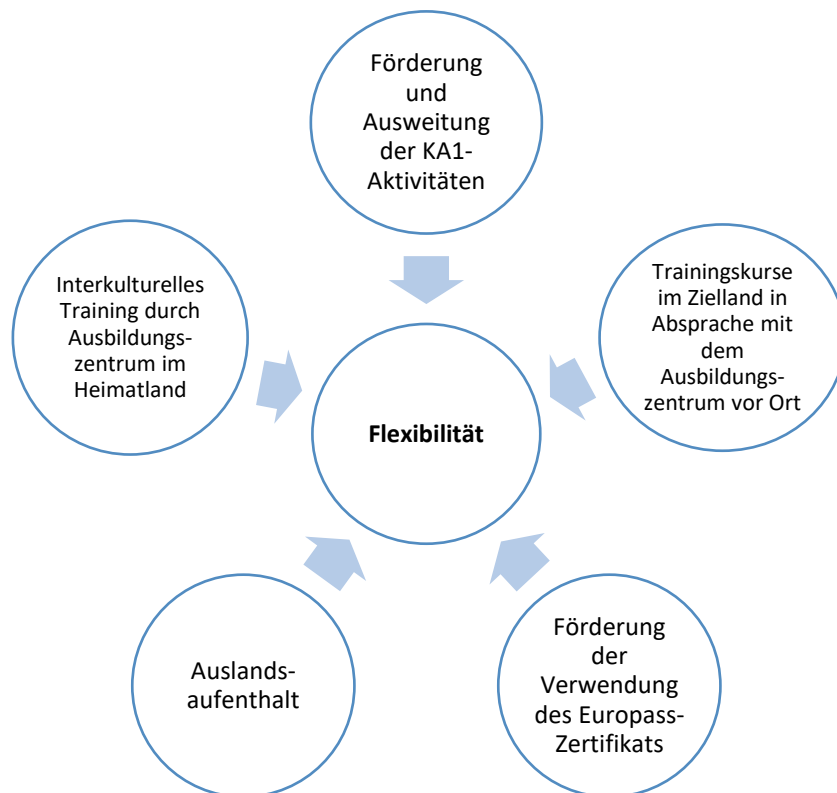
Förderung und Ausweitung der KA1-Aktivitäten

Interkulturelles Training durch Ausbildungszentrum im Heimatland

Trainingskurse im Zielland in Absprache mit dem Ausbildungszentrum vor Ort

**Flexibilität**

Auslandsaufenthalt

Förderung der Verwendung des Europass-Zertifikats